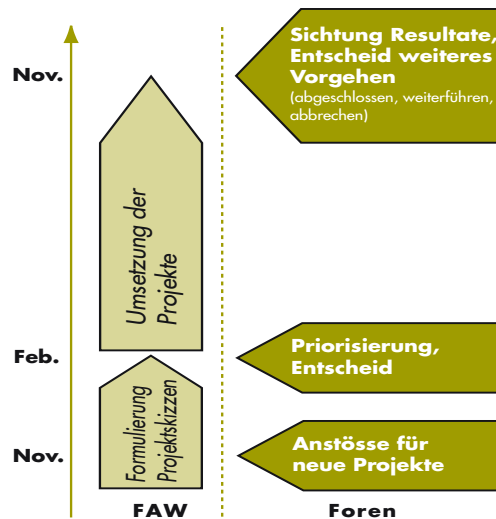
Nov.

Feb.

Nov.

Umsetzung der Projekte

Formulierung Projektskizzen

FAW

Sichtung Resultate, Entscheid weiteres Vorgehen
(abgeschlossen, weiterführen, abbrechen)

Priorisierung, Entscheid

Anstösse für neue Projekte

Foren